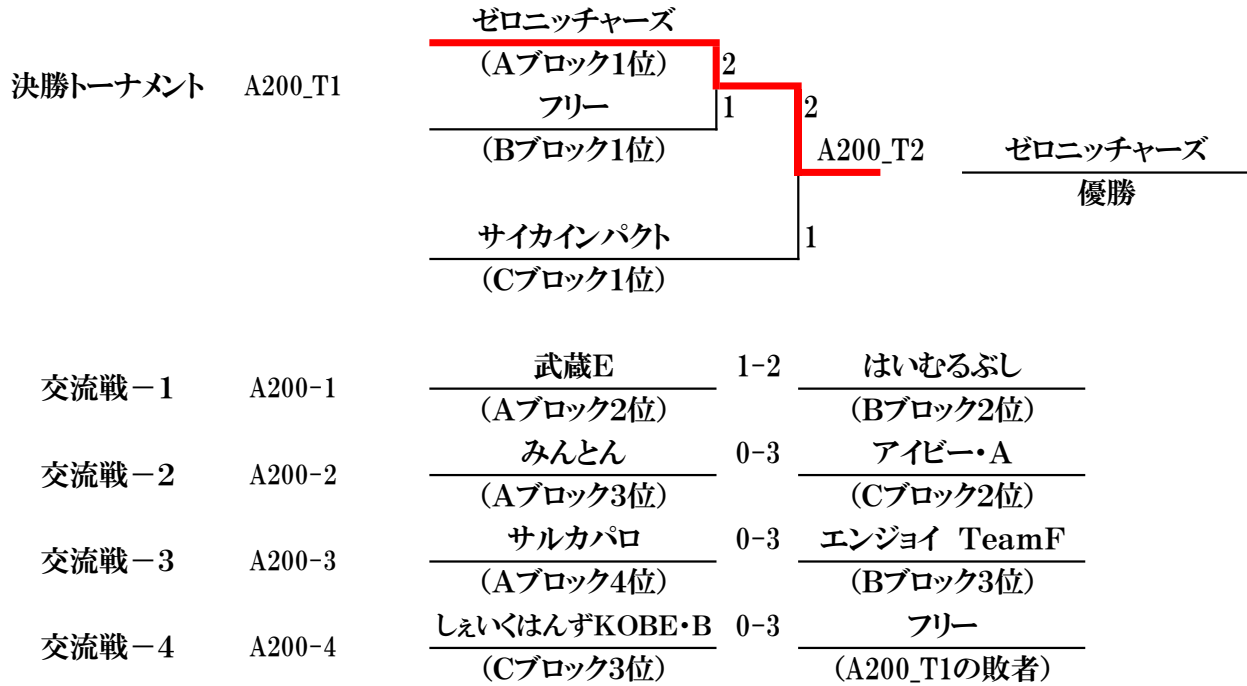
決勝トーナメント A200_T1

ゼロニッチャーズ
（Aブロック1位） 2
フリー 1
（Bブロック1位） 2
A200_T2
サイカインパクト 1
（Cブロック1位）

ゼロニッチャーズ
優勝

| | | | | |
|---|---|---|---|---|
| 交流戦－1 | A200-1 | 武蔵E<br>（Aブロック2位） | 1-2 | はいむるぶし<br>（Bブロック2位） |
| 交流戦－2 | A200-2 | みんとん<br>（Aブロック3位） | 0-3 | アイビー・A<br>（Cブロック2位） |
| 交流戦－3 | A200-3 | サルカパロ<br>（Aブロック4位） | 0-3 | エンジョイ TeamF<br>（Bブロック3位） |
| 交流戦－4 | A200-4 | しぇいくはんずKOBE・B<br>（Cブロック3位） | 0-3 | フリー<br>（A200_T1の敗者） |